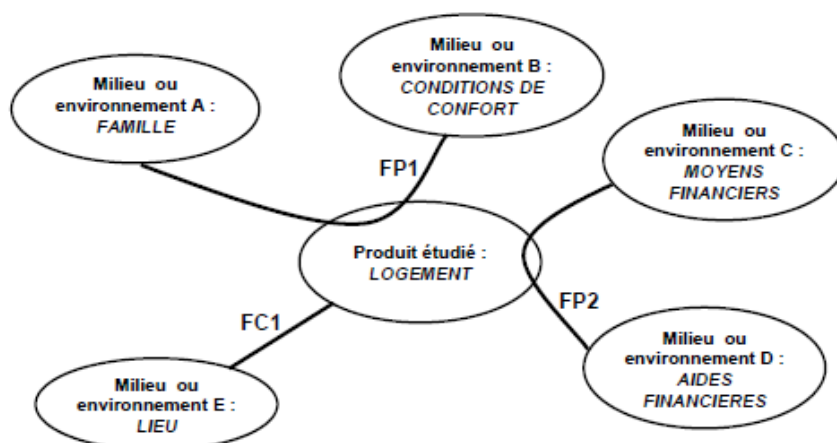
Milieu ou environnement A : FAMILLE

Milieu ou environnement B : CONDITIONS DE CONFORT

Milieu ou environnement C : MOYENS FINANCIERS

FP1

Produit étudié : LOGEMENT

FP2

FC1

Milieu ou environnement D : AIDES FINANCIERES

Milieu ou environnement E : LIEU